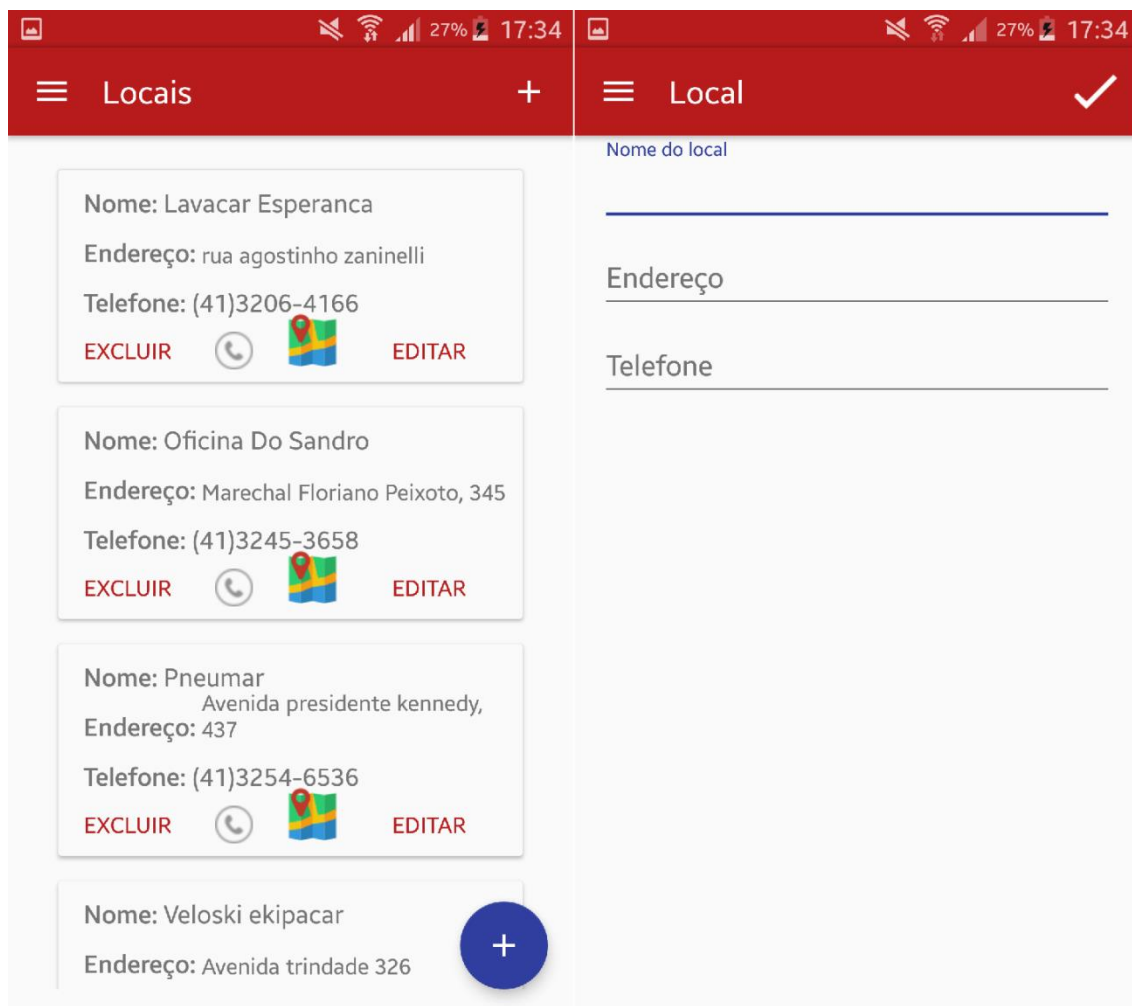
27% 17:34

Locais

+

Nome: Lavacar Esperanca

Endereço: rua agostinho zaninelli

Telefone: (41)3206-4166

EXCLUIR EDITAR

Nome: Oficina Do Sandro

Endereço: Marechal Floriano Peixoto, 345

Telefone: (41)3245-3658

EXCLUIR EDITAR

Nome: Pneumar

Endereço: Avenida presidente kennedy, 437

Telefone: (41)3254-6536

EXCLUIR EDITAR

Nome: Veloski ekipacar

Endereço: Avenida trindade 326

+

27% 17:34

Local

Nome do local

Endereço

Telefone